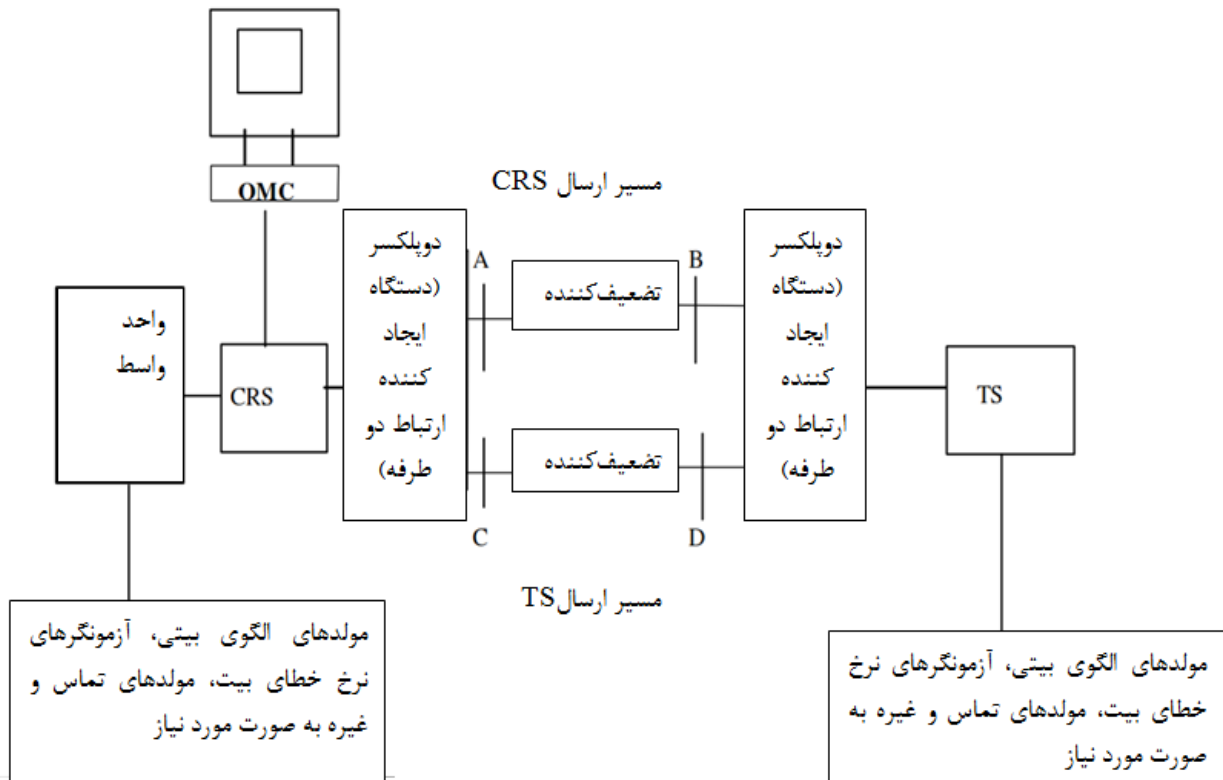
OMC

مسیر ارسال CRS

واحد واسط

CRS

دوپلکسر (دستگاه ایجاد کننده ارتباط دو طرفه)

A

B

تضعیف‌کننده

تضعیف‌کننده

دوپلکسر (دستگاه ایجاد کننده ارتباط دو طرفه)

TS

C

D

مسیر ارسالTS

مولدهای الگوی بیتی، آزمونگرهای نرخ خطای بیت، مولدهای تماس و غیره به صورت مورد نیاز

مولدهای الگوی بیتی، آزمونگرهای نرخ خطای بیت، مولدهای تماس و غیره به صورت مورد نیاز